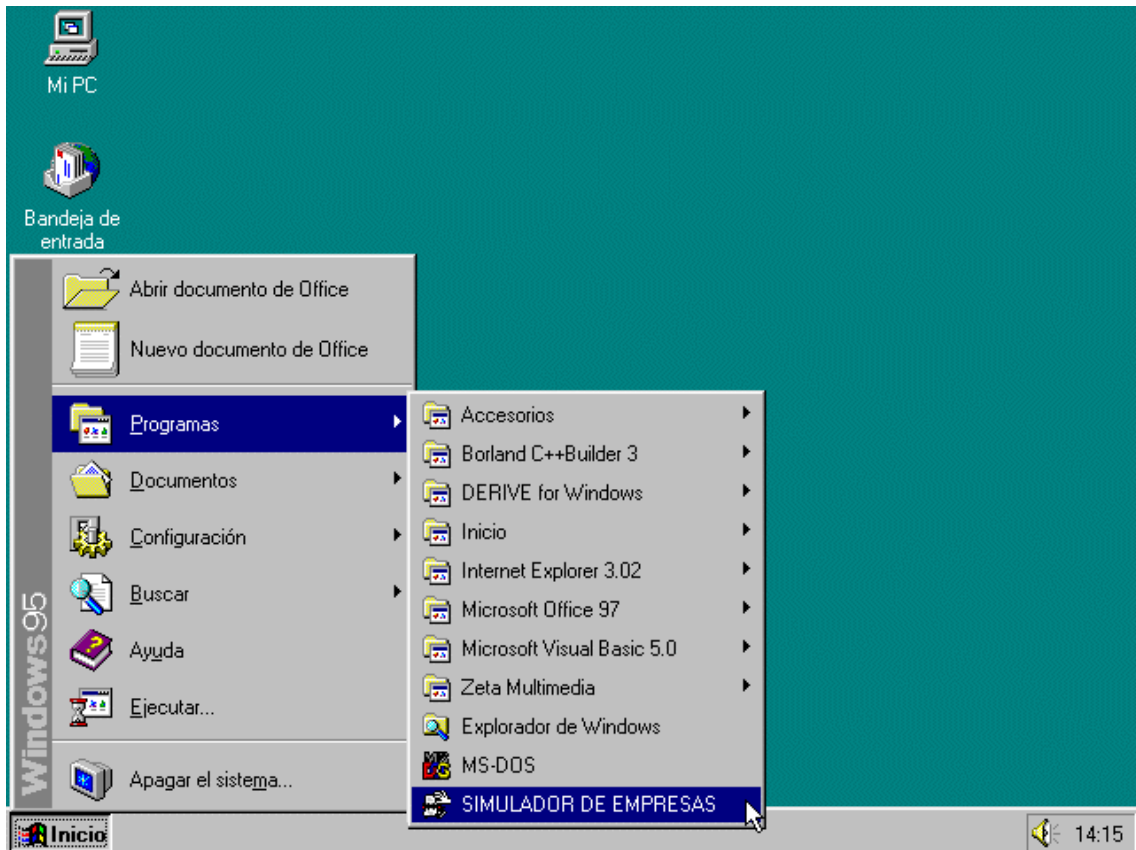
Mi PC

Bandeja de entrada

Abrir documento de Office
Nuevo documento de Office
Programas
Documentos
Configuración
Buscar
Ayuda
Ejecutar...
Apagar el sistema...

Windows95

Accesorios
Borland C++Builder 3
DERIVE for Windows
Inicio
Internet Explorer 3.02
Microsoft Office 97
Microsoft Visual Basic 5.0
Zeta Multimedia
Explorador de Windows
MS-DOS
SIMULADOR DE EMPRESAS

Inicio

14:15